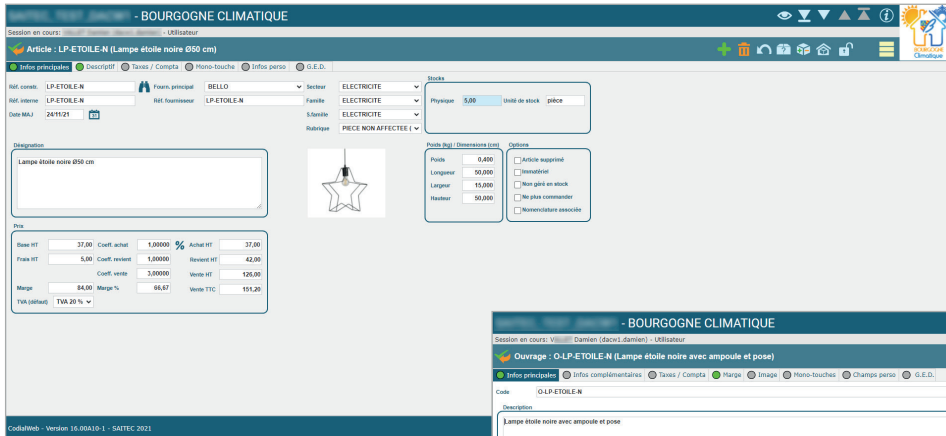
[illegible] - BOURGOGNE CLIMATIQUE

Session en cours: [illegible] - Utilisateur

BOURGOGNE Climatique

Article : LP-ETOILE-N (Lampe étoile noire Ø50 cm)

Infos principales | Descriptif | Taxes / Compta | Mono-touche | Infos perso | G.E.D.

Réf. constr. LP-ETOILE-N
Fourn. principal BELLO
Secteur ELECTRICITE
Réf. interne LP-ETOILE-N
Réf. fournisseur LP-ETOILE-N
Famille ELECTRICITE
Date MAJ 24/11/21
S.famille ELECTRICITE
Rubrique PIECE NON AFFECTEE (

Stocks
Physique 5,00
Unité de stock pièce

Désignation
Lampe étoile noire Ø50 cm

Poids (kg) / Dimensions (cm)
Poids 0,400
Longueur 50,000
Largeur 15,000
Hauteur 50,000

Options
Article supprimé
Immatériel
Non géré en stock
Ne plus commander
Nomenclature associée

Prix
Base HT 37,00
Coeff. achat 1,00000
%
Achat HT 37,00
Frais HT 5,00
Coeff. revient 1,00000
Revient HT 42,00
Coeff. vente 3,00000
Vente HT 126,00
Marge 84,00
Marge % 66,67
Vente TTC 151,20
TVA (défaut) TVA 20 %

CodialWeb - Version 16.00A10-1 - SAITEC 2021

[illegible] - BOURGOGNE CLIMATIQUE

Session en cours: V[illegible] Damien (dacw1.damien) - Utilisateur

Ouvrage : O-LP-ETOILE-N (Lampe étoile noire avec ampoule et pose)

Infos principales | Infos complémentaires | Taxes / Compta | Marge | Image | Mono-touches | Champs perso | G.E.D.

Code O-LP-ETOILE-N

Description
Lampe étoile noire avec ampoule et pose